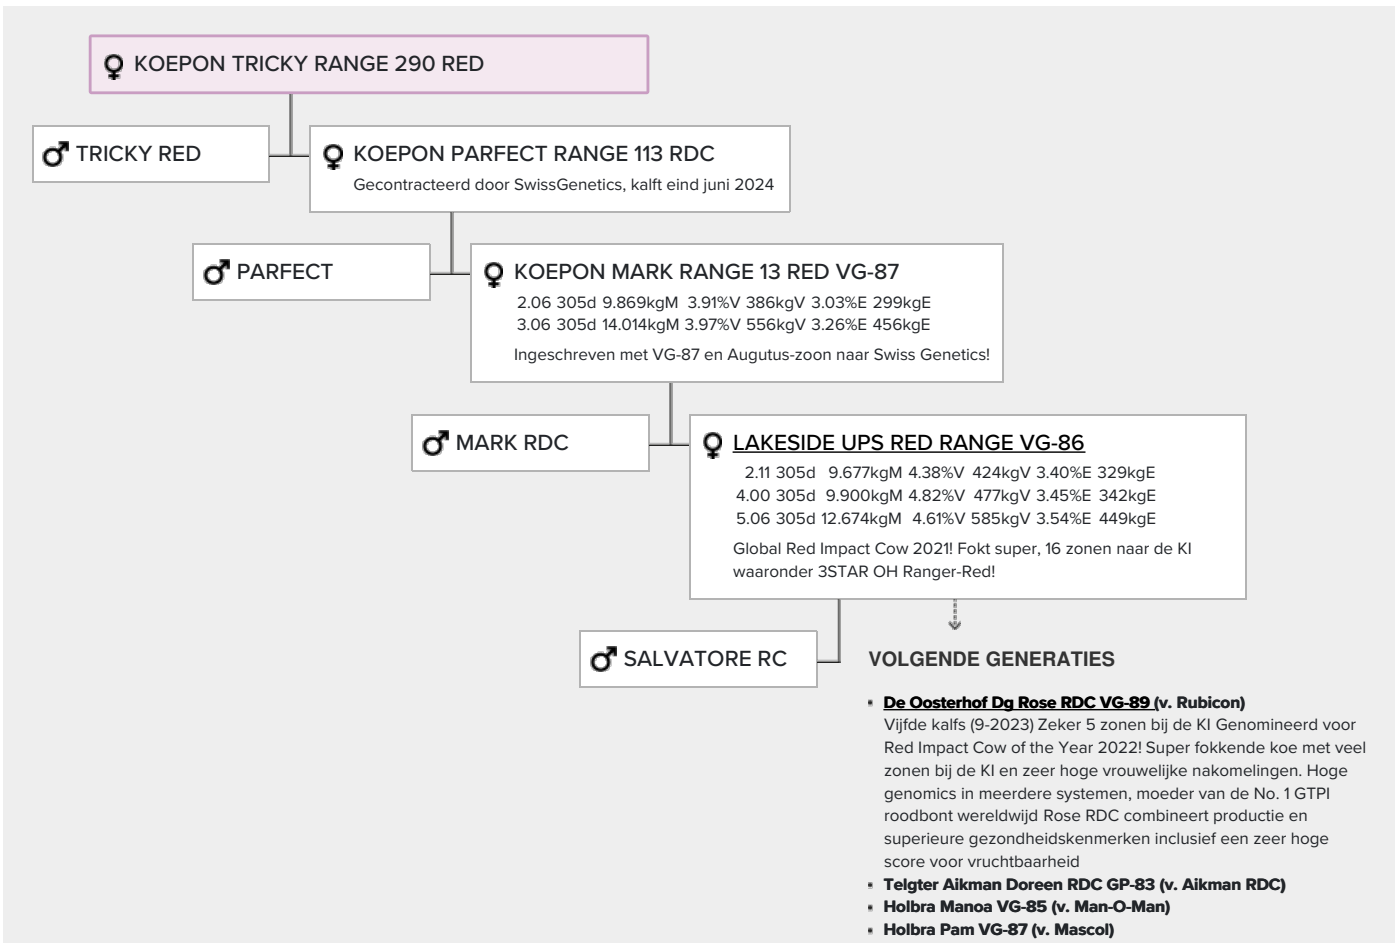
♀ KOEPON TRICKY RANGE 290 RED

♂ TRICKY RED

♀ KOEPON PARFECT RANGE 113 RDC
Gecontracteerd door SwissGenetics, kalft eind juni 2024

♂ PARFECT

♀ KOEPON MARK RANGE 13 RED VG-87
2.06 305d 9.869kgM 3.91%V 386kgV 3.03%E 299kgE
3.06 305d 14.014kgM 3.97%V 556kgV 3.26%E 456kgE
Ingeschreven met VG-87 en Augutus-zoon naar Swiss Genetics!

♂ MARK RDC

♀ LAKESIDE UPS RED RANGE VG-86
2.11 305d 9.677kgM 4.38%V 424kgV 3.40%E 329kgE
4.00 305d 9.900kgM 4.82%V 477kgV 3.45%E 342kgE
5.06 305d 12.674kgM 4.61%V 585kgV 3.54%E 449kgE
Global Red Impact Cow 2021! Fokt super, 16 zonen naar de KI waaronder 3STAR OH Ranger-Red!

♂ SALVATORE RC

VOLGENDE GENERATIES

- De Oosterhof Dg Rose RDC VG-89 (v. Rubicon)
Vijfde kalfs (9-2023) Zeker 5 zonen bij de KI Genomineerd voor Red Impact Cow of the Year 2022! Super fokkende koe met veel zonen bij de KI en zeer hoge vrouwelijke nakomelingen. Hoge genomics in meerdere systemen, moeder van de No. 1 GTPI roodbont wereldwijd Rose RDC combineert productie en superieure gezondheidskenmerken inclusief een zeer hoge score voor vruchtbaarheid
- Telgter Aikman Doreen RDC GP-83 (v. Aikman RDC)
- Holbra Manoa VG-85 (v. Man-O-Man)
- Holbra Pam VG-87 (v. Mascol)